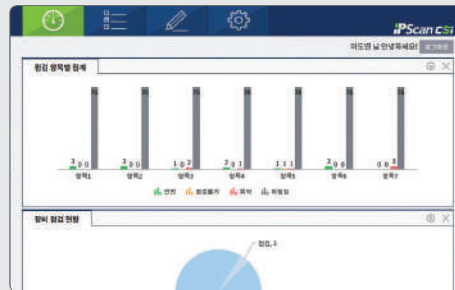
iPScan cSi

최도연 님 안녕하세요! 로그아웃

환경 영역별 점계

2 0 0 | 96
3 0 0 | 96
1 0 2 | 96
2 0 1 | 96
1 1 1 | 96
2 0 0 | 96
0 0 3 | 96

영역1 영역2 영역3 영역4 영역5 영역6 영역7

안전 평가중 위험 미점검

장비 점검 현황

점검, 1